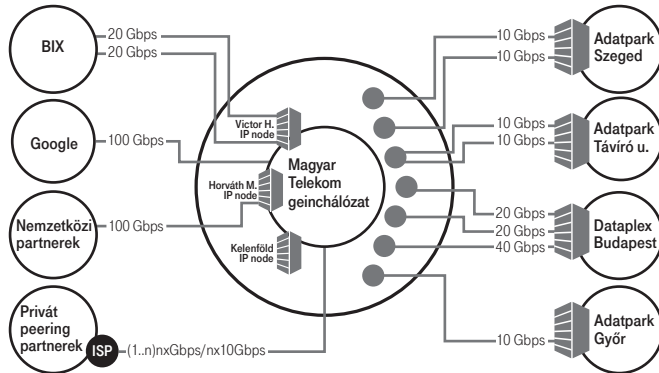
BIX
20 Gbps
20 Gbps

Google
100 Gbps

Nemzetközi partnerek
100 Gbps

Privát peering partnerek
ISP
(1..n)nxGbps/nx10Gbps

Victor H. IP node
Horváth M. IP node
Kelenföld IP node

Magyar Telekom geinchálózat

10 Gbps
10 Gbps
Adatpark Szeged

10 Gbps
10 Gbps
Adatpark Távíró u.

20 Gbps
20 Gbps
40 Gbps
Dataplex Budapest

10 Gbps
Adatpark Győr